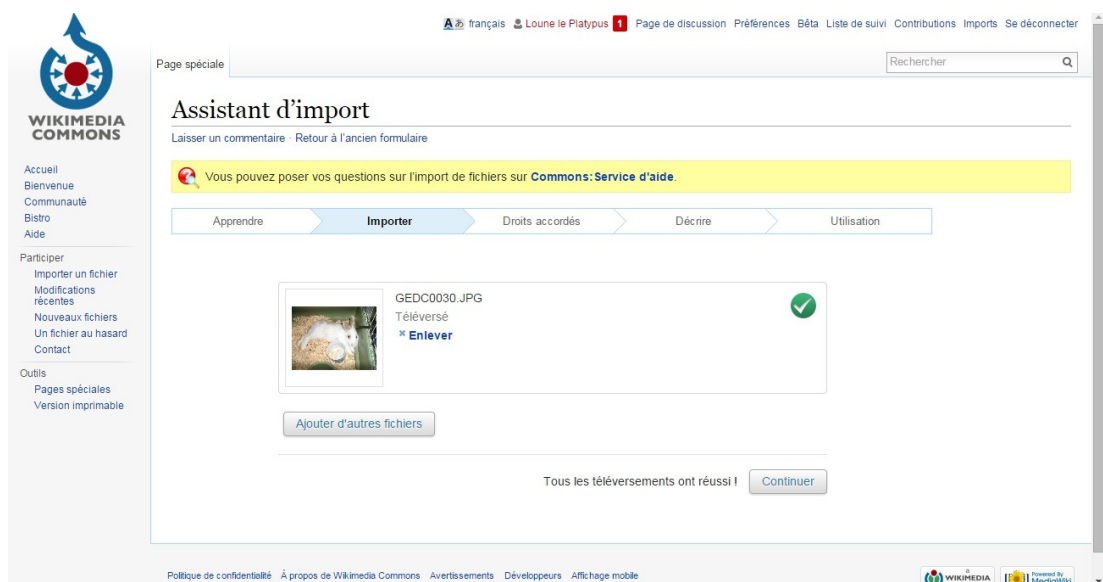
français Loune le Platypus 1 Page de discussion Préférences Bêta Liste de suivi Contributions Imports Se déconnecter

WIKIMEDIA COMMONS

Page spéciale

Rechercher

Assistant d'import

Laisser un commentaire · Retour à l'ancien formulaire

Vous pouvez poser vos questions sur l'import de fichiers sur Commons:Service d'aide.

Apprendre Importer Droits accordés Décrire Utilisation

GEDC0030.JPG
Téléversé
× Enlever

Ajouter d'autres fichiers

Tous les téléversements ont réussi ! Continuer

Accueil
Bienvenue
Communauté
Bistro
Aide

Participer
Importer un fichier
Modifications récentes
Nouveaux fichiers
Un fichier au hasard
Contact

Outils
Pages spéciales
Version imprimable

Politique de confidentialité À propos de Wikimedia Commons Avertissements Développeurs Affichage mobile

WIKIMEDIA Powered By MediaWiki